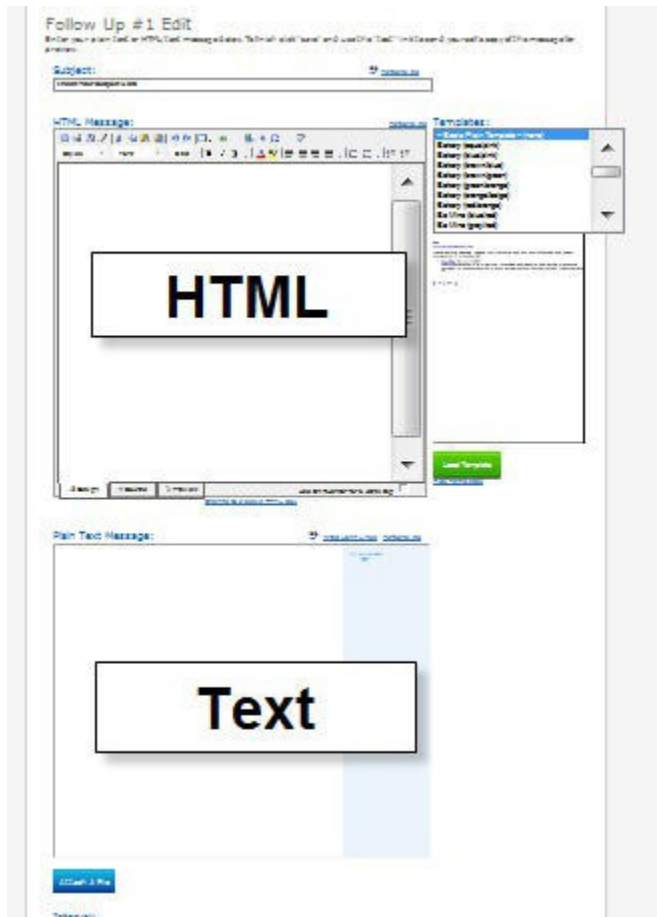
Follow Up #1 Edit

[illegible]

Subject:

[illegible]

HTML Message:

Templates:

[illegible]

Emery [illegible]

Emery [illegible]

Emery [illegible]

Emery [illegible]

Emery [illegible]

Emery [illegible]

Emery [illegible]

Emery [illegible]

Ex Mme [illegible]

Ex Mme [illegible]

HTML

Design

Load Template

Plain Text Message:

Text

Attach a file